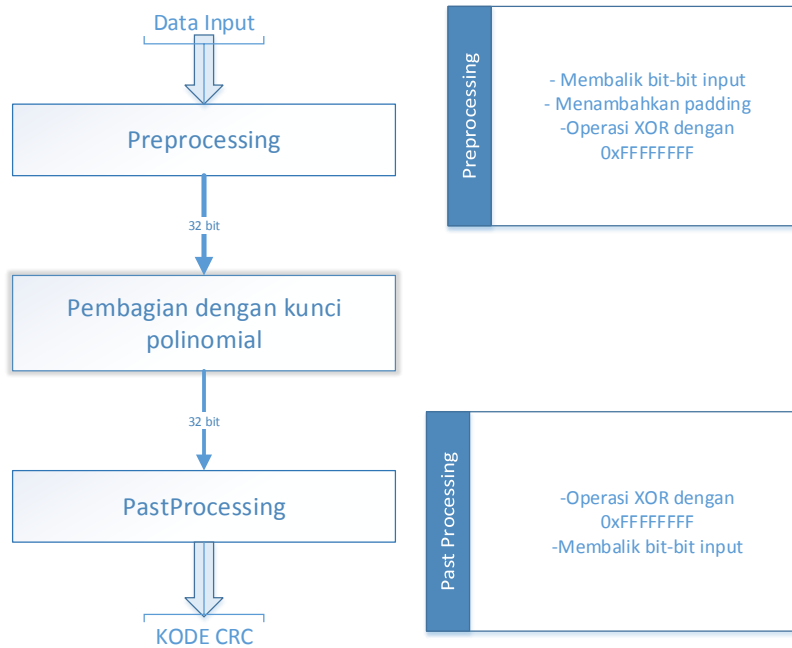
Data Input

Preprocessing

32 bit

Pembagian dengan kunci polinomial

32 bit

PastProcessing

KODE CRC

Preprocessing

- Membalik bit-bit input
- Menambahkan padding
-Operasi XOR dengan 0xFFFFFFFF

Past Processing

-Operasi XOR dengan 0xFFFFFFFF
-Membalik bit-bit input